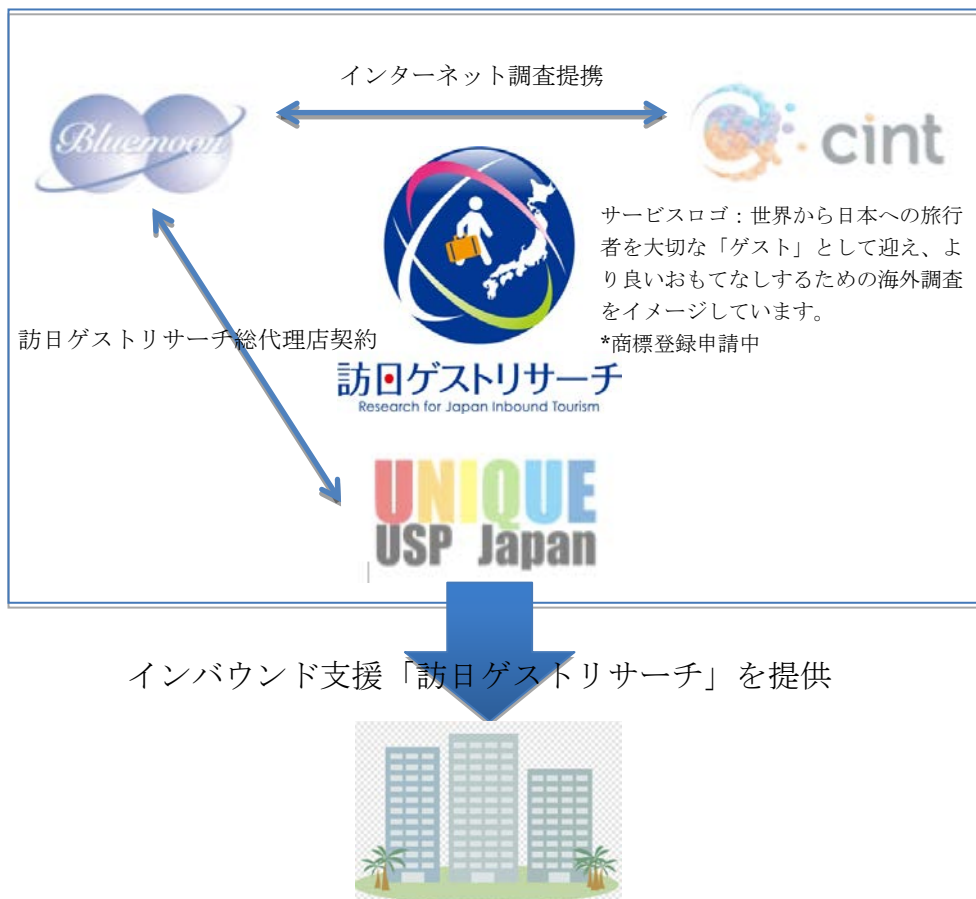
インターネット調査提携

Bluemoon

cint

サービスロゴ：世界から日本への旅行者を大切な「ゲスト」として迎え、より良いおもてなしするための海外調査をイメージしています。
*商標登録申請中

訪日ゲストリサーチ総代理店契約

訪日ゲストリサーチ
Research for Japan Inbound Tourism

UNIQUE
USP Japan

インバウンド支援「訪日ゲストリサーチ」を提供